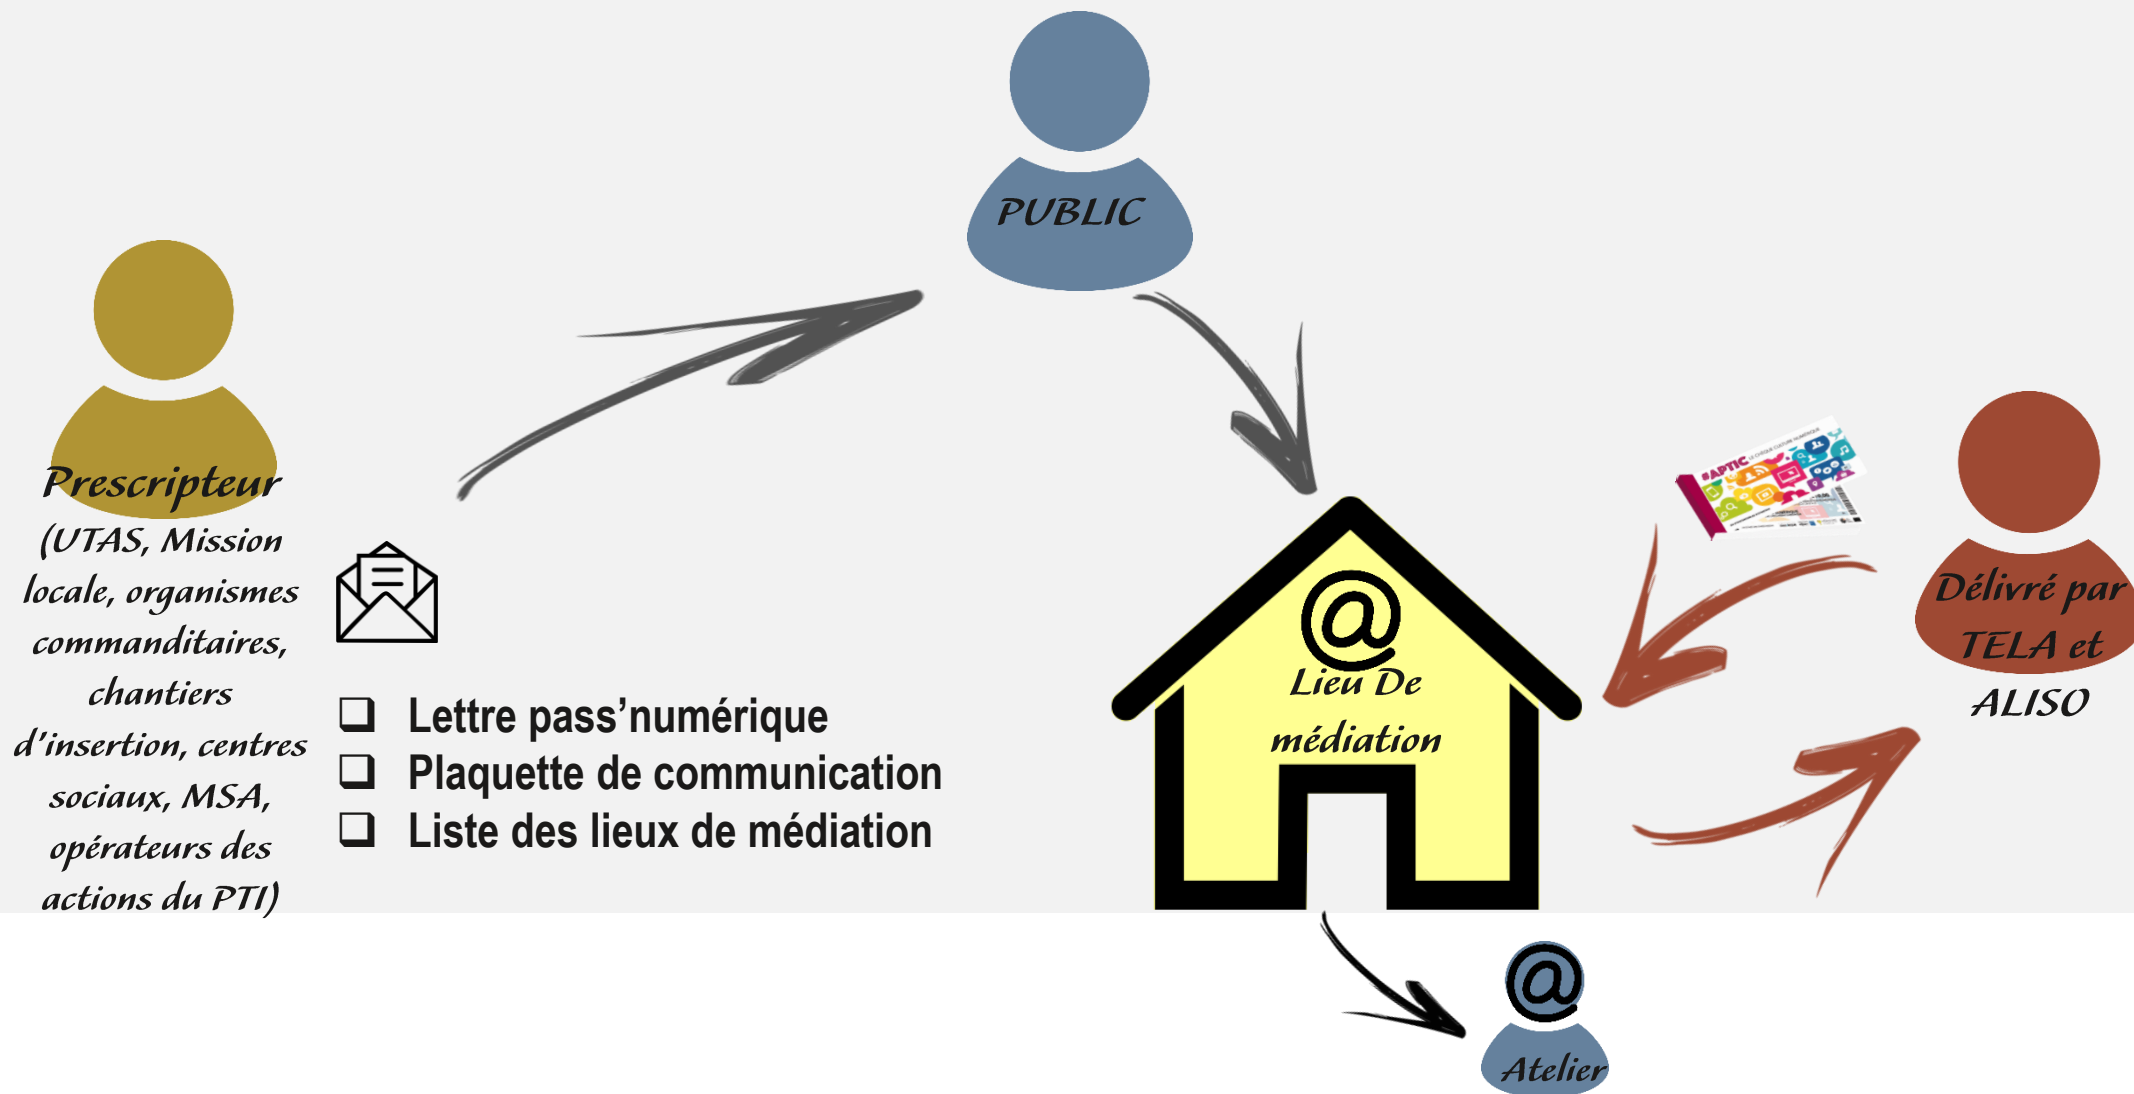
PUBLIC

Prescripteur
(UTAS, Mission locale, organismes commanditaires, chantiers d'insertion, centres sociaux, MSA, opérateurs des actions du PTI)

❑ Lettre pass'numérique
❑ Plaquette de communication
❑ Liste des lieux de médiation

@
Lieu De médiation

#APTIC

Délivré par TELA et ALISO

@
Atelier